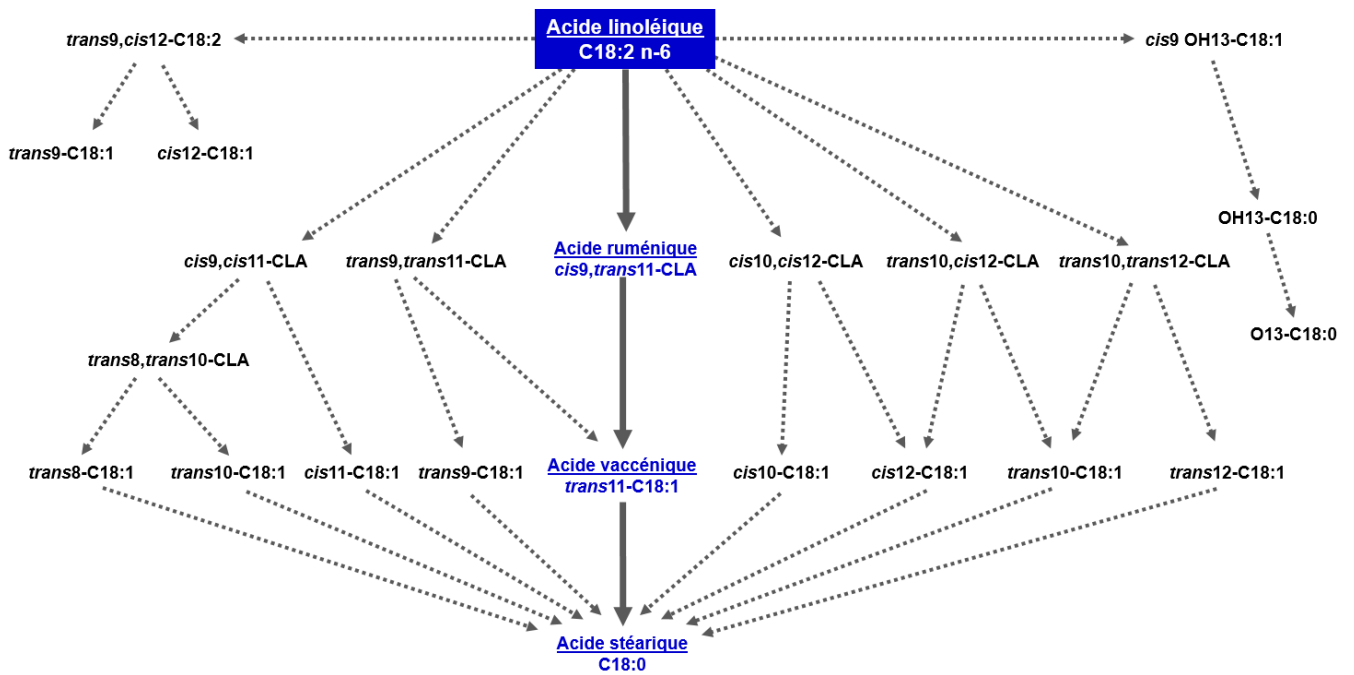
trans9,cis12-C18:2

Acide linoléique
C18:2 n-6

cis9 OH13-C18:1

trans9-C18:1

cis12-C18:1

OH13-C18:0

cis9,cis11-CLA

trans9,trans11-CLA

Acide ruménique
cis9,trans11-CLA

cis10,cis12-CLA

trans10,cis12-CLA

trans10,trans12-CLA

O13-C18:0

trans8,trans10-CLA

trans8-C18:1

trans10-C18:1

cis11-C18:1

trans9-C18:1

Acide vaccénique
trans11-C18:1

cis10-C18:1

cis12-C18:1

trans10-C18:1

trans12-C18:1

Acide stéarique
C18:0